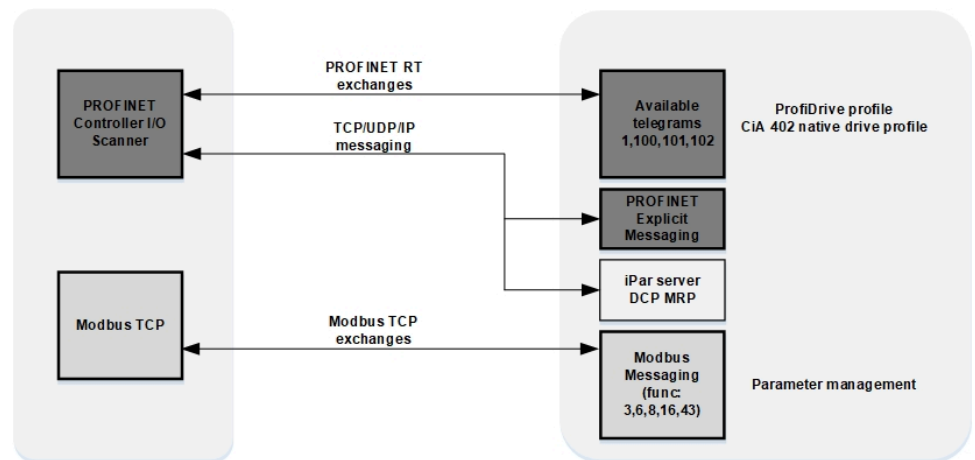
PROFINET Controller I/O Scanner

PROFINET RT exchanges

TCP/UDP/IP messaging

Available telegrams 1,100,101,102

ProfiDrive profile
CiA 402 native drive profile

PROFINET Explicit Messaging

iPar server DCP MRP

Modbus TCP

Modbus TCP exchanges

Modbus Messaging (func: 3,6,8,16,43)

Parameter management